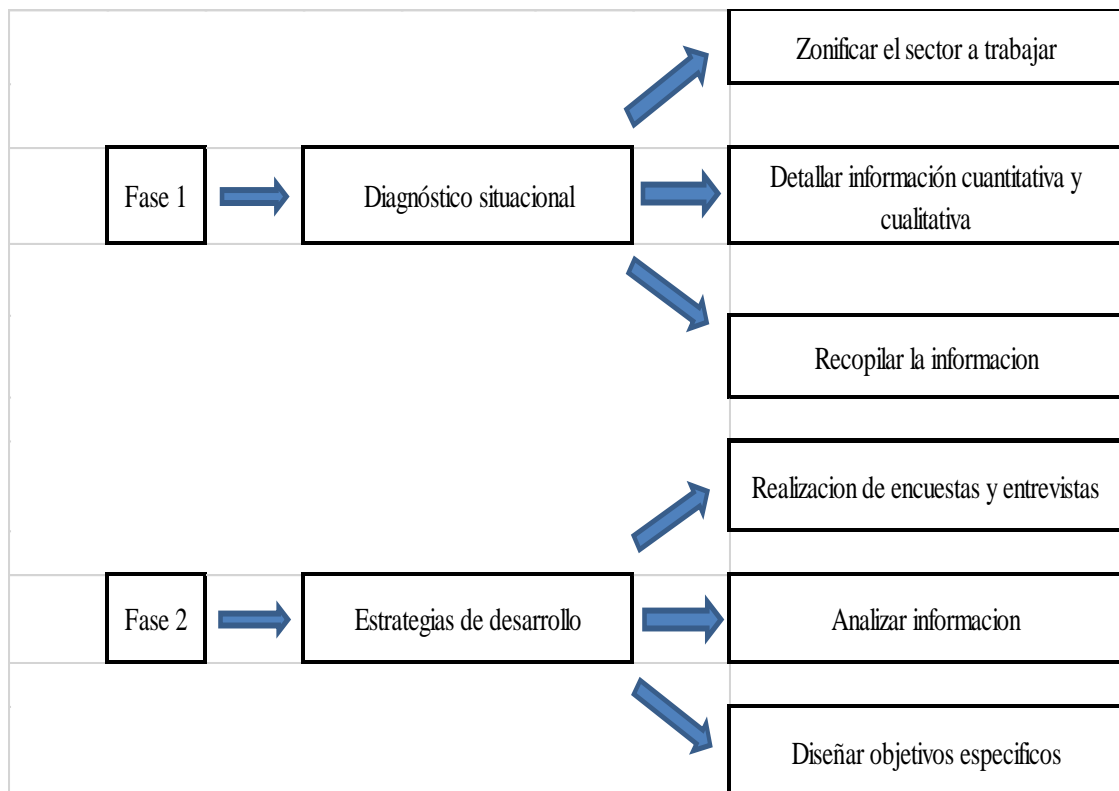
Zonificar el sector a trabajar

Fase 1

Diagnóstico situacional

Detallar información cuantitativa y cualitativa

Recopilar la informacion

Realizacion de encuestas y entrevistas

Fase 2

Estrategias de desarrollo

Analizar informacion

Diseñar objetivos especificos